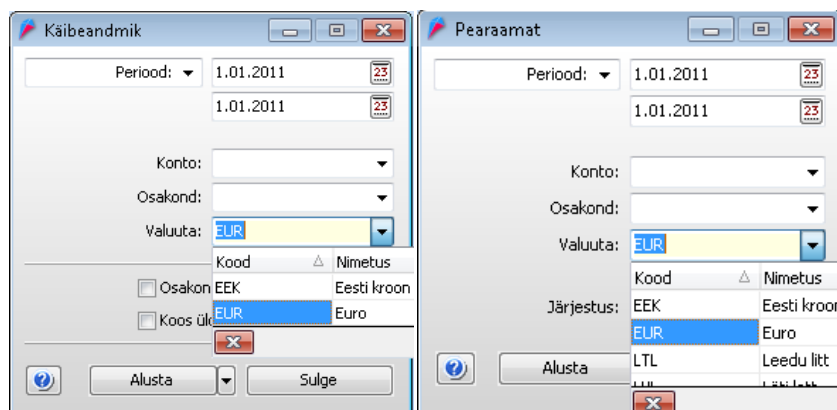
Käibeandmik

Periood:
1.01.2011
1.01.2011

Konto:
Osakond:
Valuuta: EUR

| Kood | Nimetus |
|---|---|
| EEK | Eesti kroon |
| EUR | Euro |

Osakon
Koos ül

Alusta
Sulge

Pearaamat

Periood:
1.01.2011
1.01.2011

Konto:
Osakond:
Valuuta: EUR

Järjestus:

| Kood | Nimetus |
|---|---|
| EEK | Eesti kroo |
| EUR | Euro |
| LTL | Leedu litt |
| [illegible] | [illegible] |

Alusta